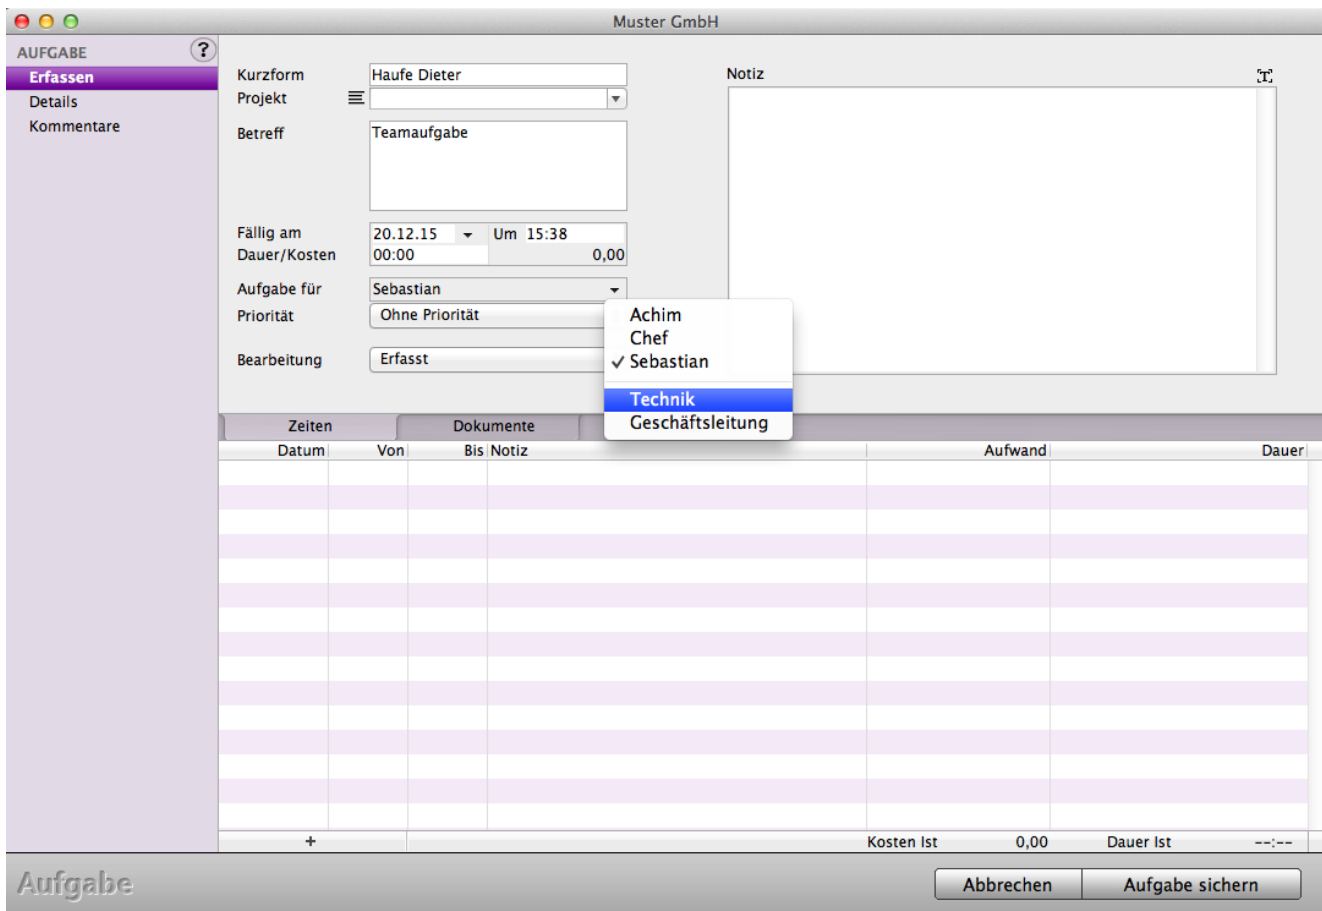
Muster GmbH

AUFGABE
?
Erfassen
Details
Kommentare

Kurzform Haufe Dieter
Projekt
Betreff Teamaufgabe

Fällig am 20.12.15 Um 15:38
Dauer/Kosten 00:00 0,00
Aufgabe für Sebastian
Priorität Ohne Priorität
Bearbeitung Erfasst

Notiz

Achim
Chef
✓ Sebastian
Technik
Geschäftsleitung

Zeiten
Dokumente

| Datum | Von | Bis | Notiz | Aufwand | Dauer |
|---|---|---|---|---|---|

+
Kosten Ist 0,00 Dauer Ist --:--

Aufgabe
Abbrechen
Aufgabe sichern